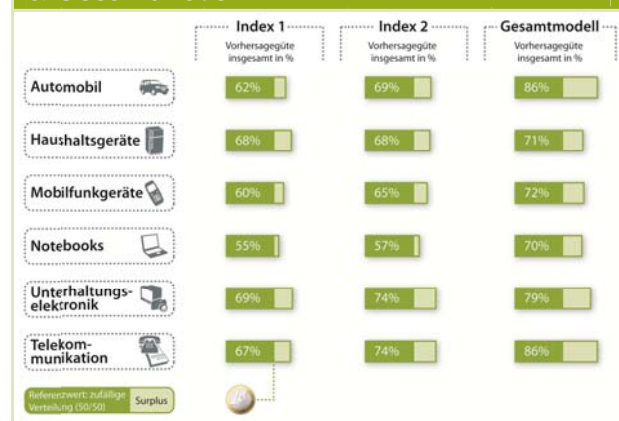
| | Index 1 Vorhersagegüte insgesamt in % | Index 2 Vorhersagegüte insgesamt in % | Gesamtmodell Vorhersagegüte insgesamt in % |
|---|---|---|---|
| Automobil | 62% | 69% | 86% |
| Haushaltsgeräte | 68% | 68% | 71% |
| Mobilfunkgeräte | 60% | 65% | 72% |
| Notebooks | 55% | 57% | 70% |
| Unterhaltungselektronik | 69% | 74% | 79% |
| Telekommunikation | 67% | 74% | 86% |

Referenzwert: zufällige Verteilung (50/50) Surplus